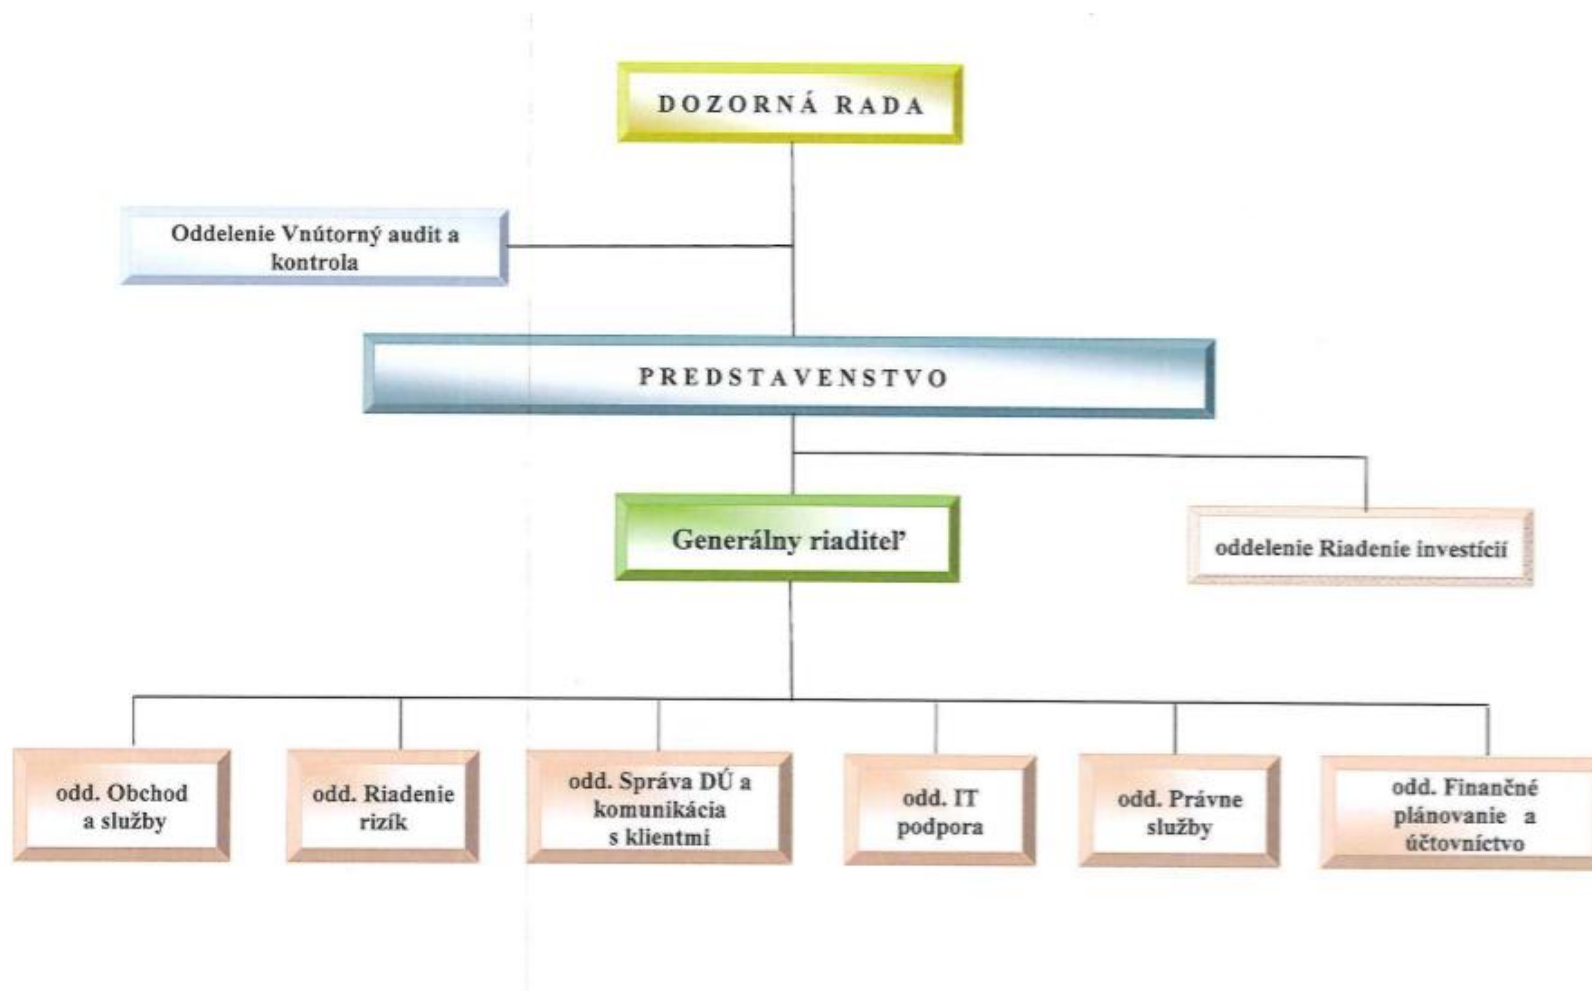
DOZORNÁ RADA

Oddelenie Vnútorný audit a kontrola

PREDSTAVENSTVO

Generálny riaditeľ

oddelenie Riadenie investícií

odd. Obchod a služby

odd. Riadenie rizík

odd. Správa DÚ a komunikácia s klientmi

odd. IT podpora

odd. Právne služby

odd. Finančné plánovanie a účtovníctvo